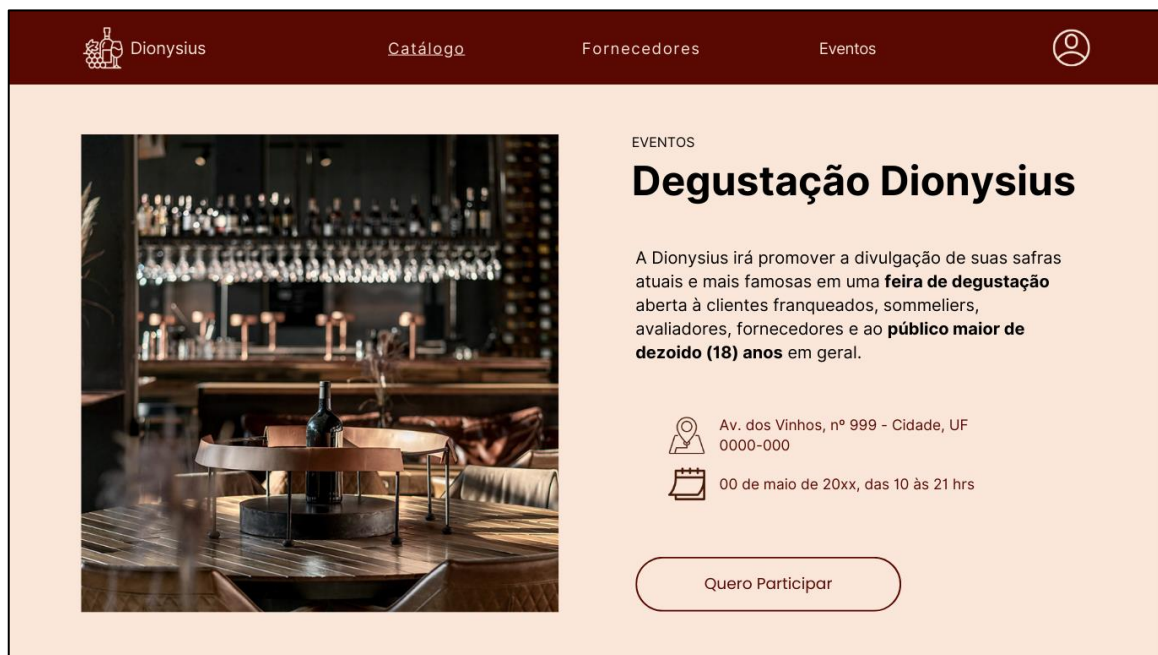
Dionysius

Catálogo

Fornecedores

Eventos

EVENTOS

Degustação Dionysius

A Dionysius irá promover a divulgação de suas safras atuais e mais famosas em uma **feira de degustação** aberta à clientes franqueados, sommeliers, avaliadores, fornecedores e ao **público maior de dezoido (18) anos** em geral.

Av. dos Vinhos, nº 999 - Cidade, UF 0000-000

00 de maio de 20xx, das 10 às 21 hrs

Quero Participar